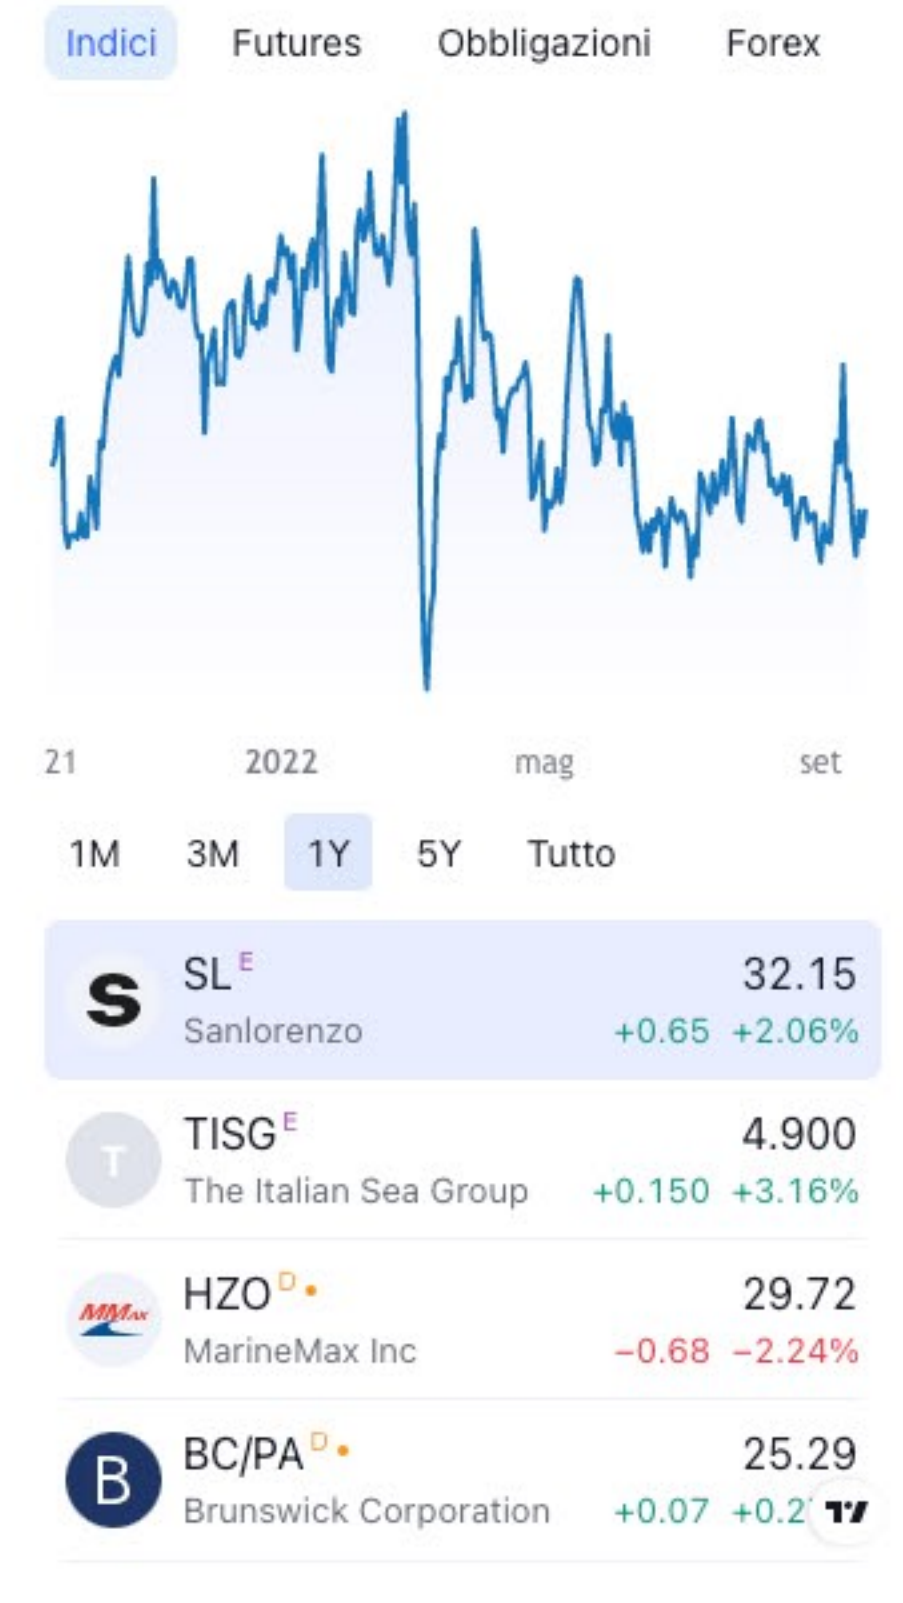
Indici Futures Obbligazioni Forex

21 2022 mag set

1M 3M 1Y 5Y Tutto

| | | |
|---|---|---|
| S | SL E<br>Sanlorenzo | 32.15<br>+0.65 +2.06% |
| T | TISG E<br>The Italian Sea Group | 4.900<br>+0.150 +3.16% |
| MMax | HZO D<br>MarineMax Inc | 29.72<br>−0.68 −2.24% |
| B | BC/PA D<br>Brunswick Corporation | 25.29<br>+0.07 +0.2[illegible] |

TV